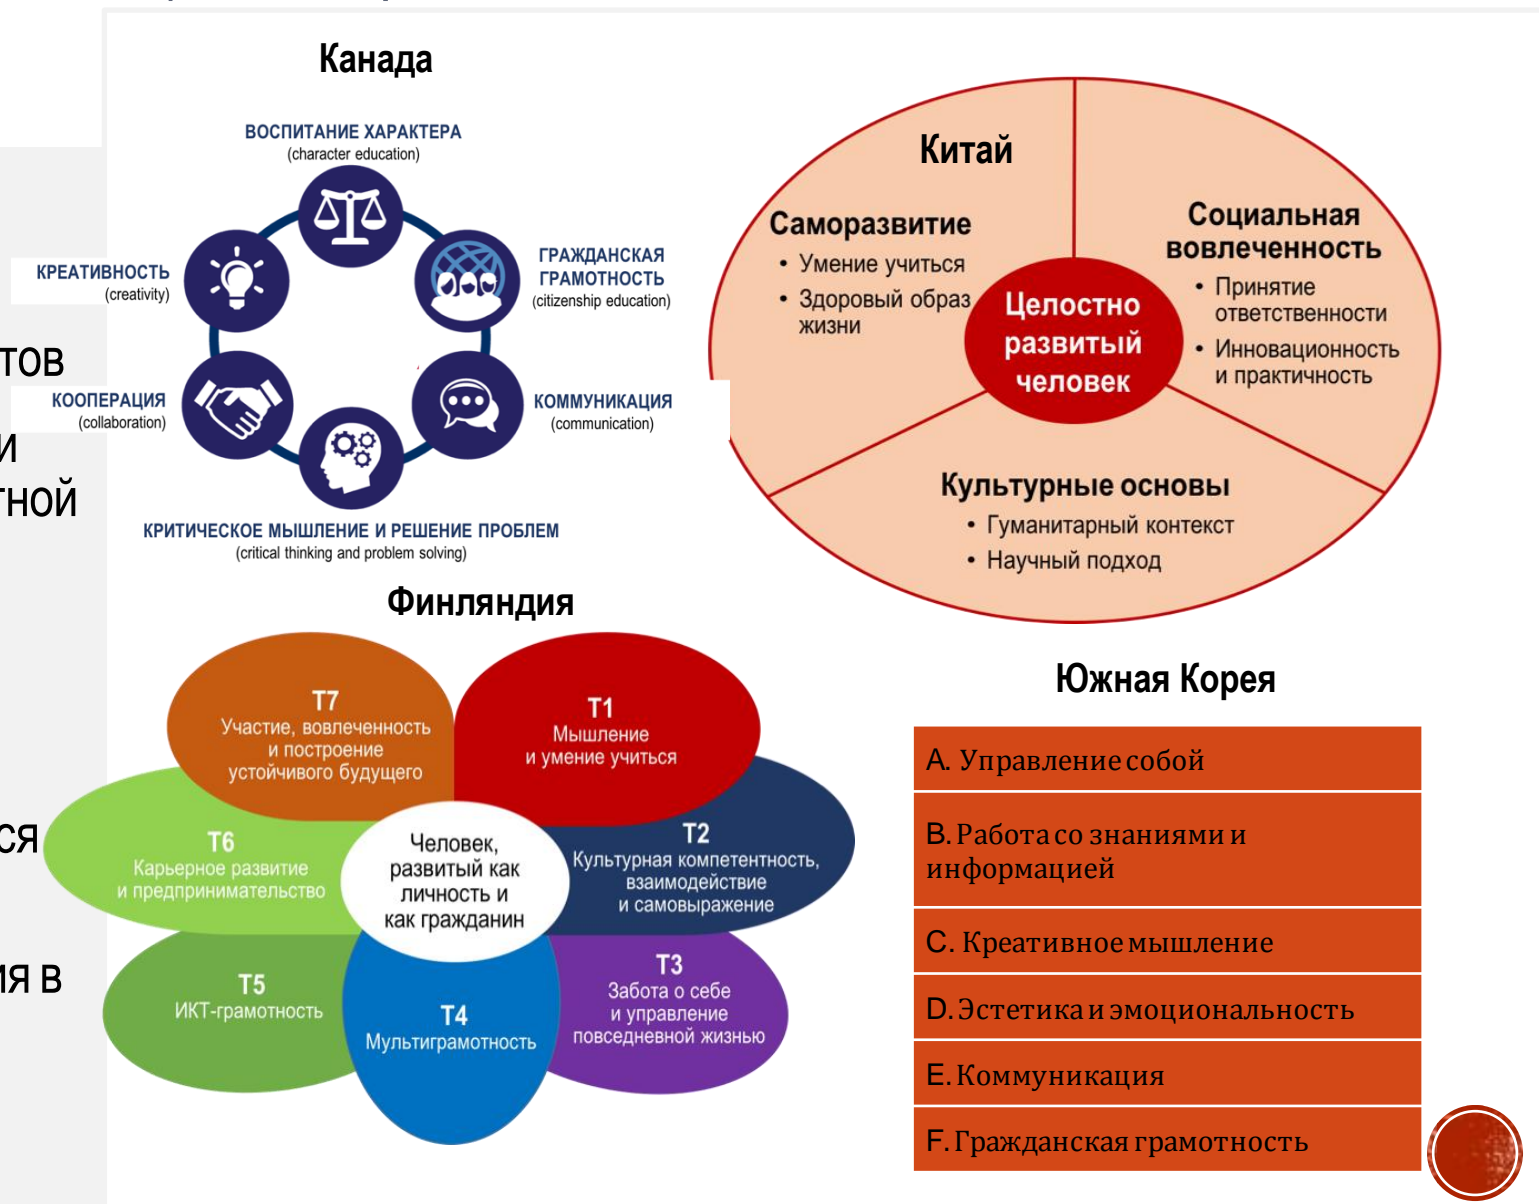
тов
и
тной
ся
ия в

Канада

ВОСПИТАНИЕ ХАРАКТЕРА
(character education)

ГРАЖДАНСКАЯ ГРАМОТНОСТЬ
(citizenship education)

КОММУНИКАЦИЯ
(communication)

КРИТИЧЕСКОЕ МЫШЛЕНИЕ И РЕШЕНИЕ ПРОБЛЕМ
(critical thinking and problem solving)

КООПЕРАЦИЯ
(collaboration)

КРЕАТИВНОСТЬ
(creativity)

Китай

Саморазвитие
• Умение учиться
• Здоровый образ жизни

Социальная вовлеченность
• Принятие ответственности
• Инновационность и практичность

Целостно развитый человек

Культурные основы
• Гуманитарный контекст
• Научный подход

Финляндия

T7
Участие, вовлеченность и построение устойчивого будущего

T1
Мышление и умение учиться

T6
Карьерное развитие и предпринимательство

Человек, развитый как личность и как гражданин

T2
Культурная компетентность, взаимодействие и самовыражение

T5
ИКТ-грамотность

T4
Мультиграмотность

T3
Забота о себе и управление повседневной жизнью

Южная Корея

| A. Управление собой |
|---|
| B. Работа со знаниями и информацией |
| C. Креативное мышление |
| D. Эстетика и эмоциональность |
| E. Коммуникация |
| F. Гражданская грамотность |